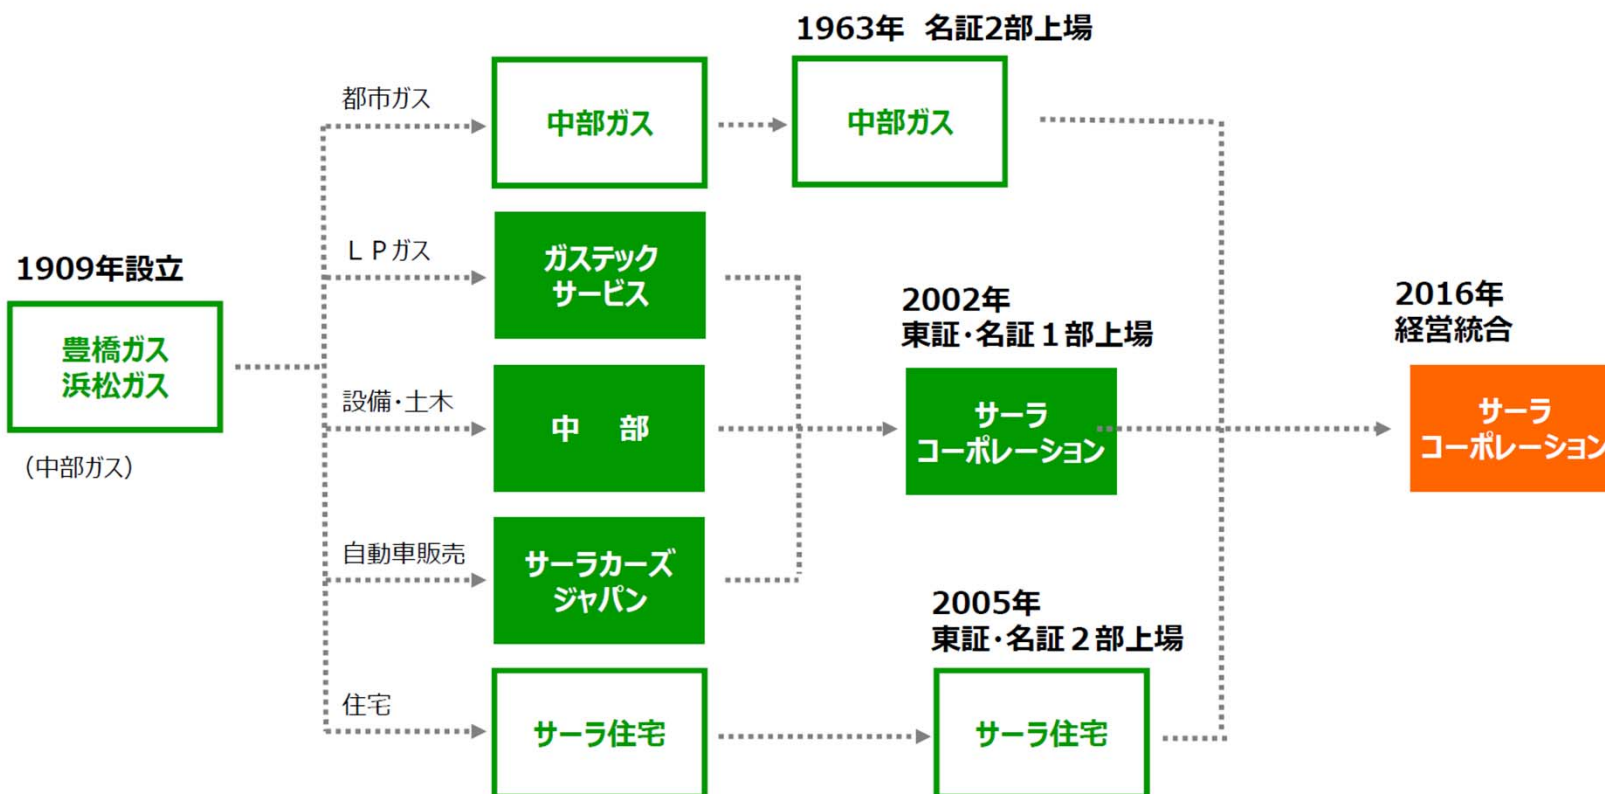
1909年設立

豊橋ガス
浜松ガス

（中部ガス）

都市ガス

中部ガス

1963年 名証2部上場

中部ガス

ＬＰガス

ガステック
サービス

設備・土木

中　部

自動車販売

サーラカーズ
ジャパン

住宅

サーラ住宅

2002年
東証・名証１部上場

サーラ
コーポレーション

2005年
東証・名証２部上場

サーラ住宅

2016年
経営統合

サーラ
コーポレーション